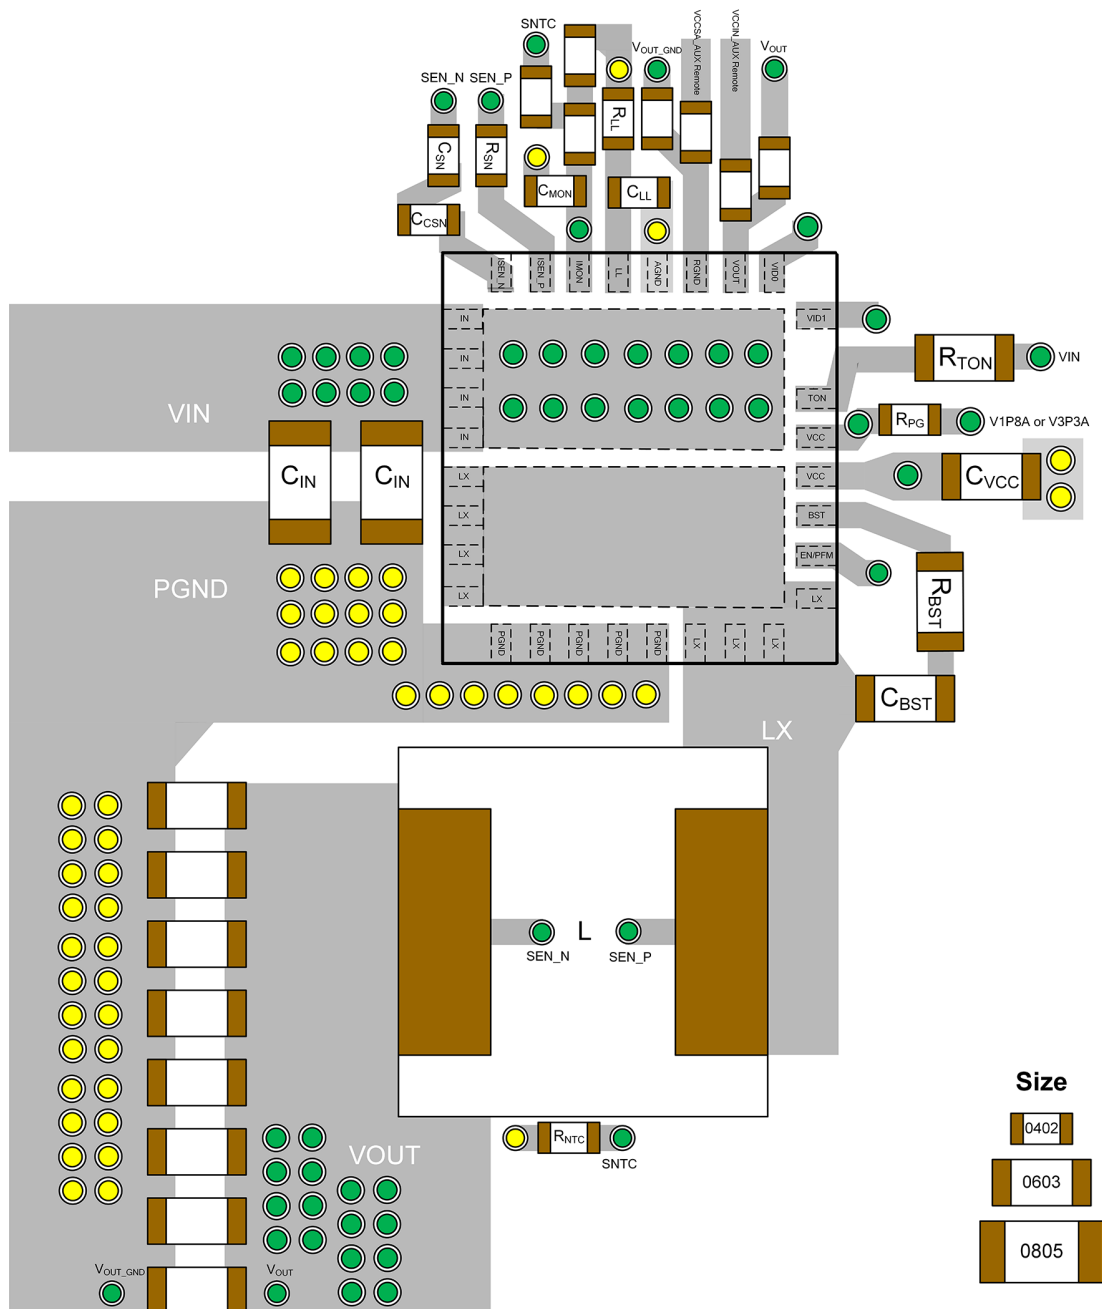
SNTC
$V_{OUT\_GND}$
VCCSA_AUX Remote
VCCIN_AUX Remote
$V_{OUT}$
SEN_N SEN_P
$R_{LL}$
$C_{SN}$
$R_{SN}$
$C_{MON}$
$C_{LL}$
$C_{CSN}$
ISEN_N ISEN_P IMON LL AGND RGND VOUT VID0
IN
IN
IN
IN
VID1
$R_{TON}$
VIN
TON
$R_{PG}$
V1P8A or V3P3A
VCC
VCC
$C_{VCC}$
VIN
$C_{IN}$
$C_{IN}$
LX
LX
LX
LX
BST
EN/PFM
$R_{BST}$
LX
PGND
PGND PGND PGND PGND PGND LX LX LX
$C_{BST}$
LX
L
SEN_N
SEN_P
$R_{NTC}$
SNTC
VOUT
$V_{OUT\_GND}$
$V_{OUT}$
Size
0402
0603
0805